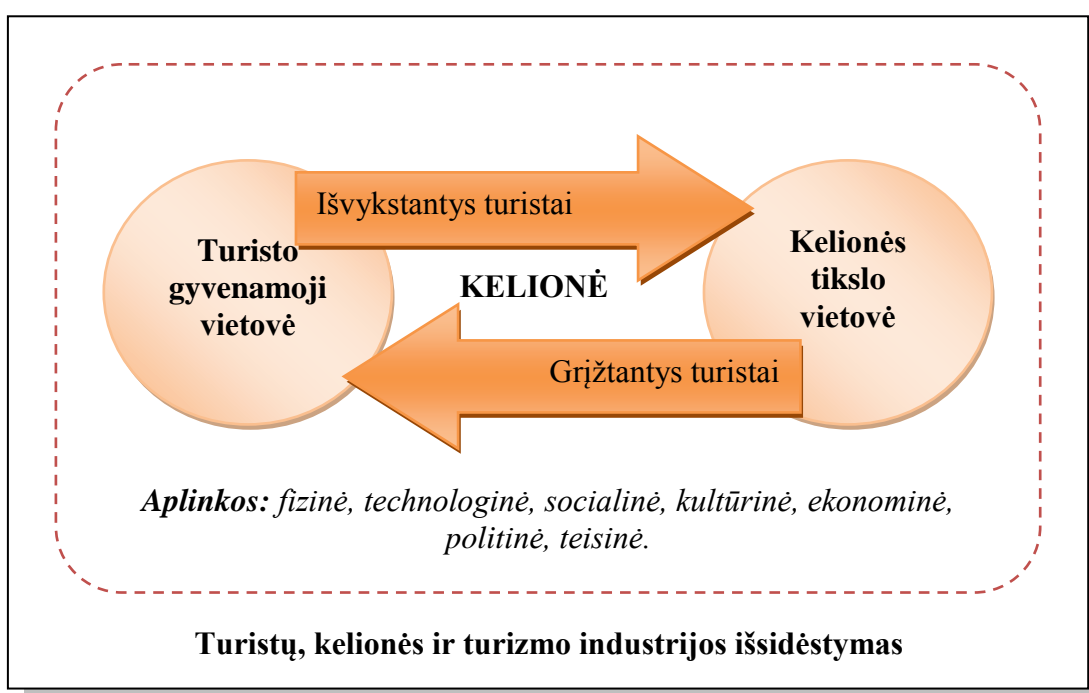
Išvykstantys turistai

Turisto gyvenamoji vietovė

KELIONĖ

Kelionės tikslo vietovė

Grįžtantys turistai

*Aplinkos:* *fizinė, technologinė, socialinė, kultūrinė, ekonominė, politinė, teisinė.*

Turistų, kelionės ir turizmo industrijos išsidėstymas